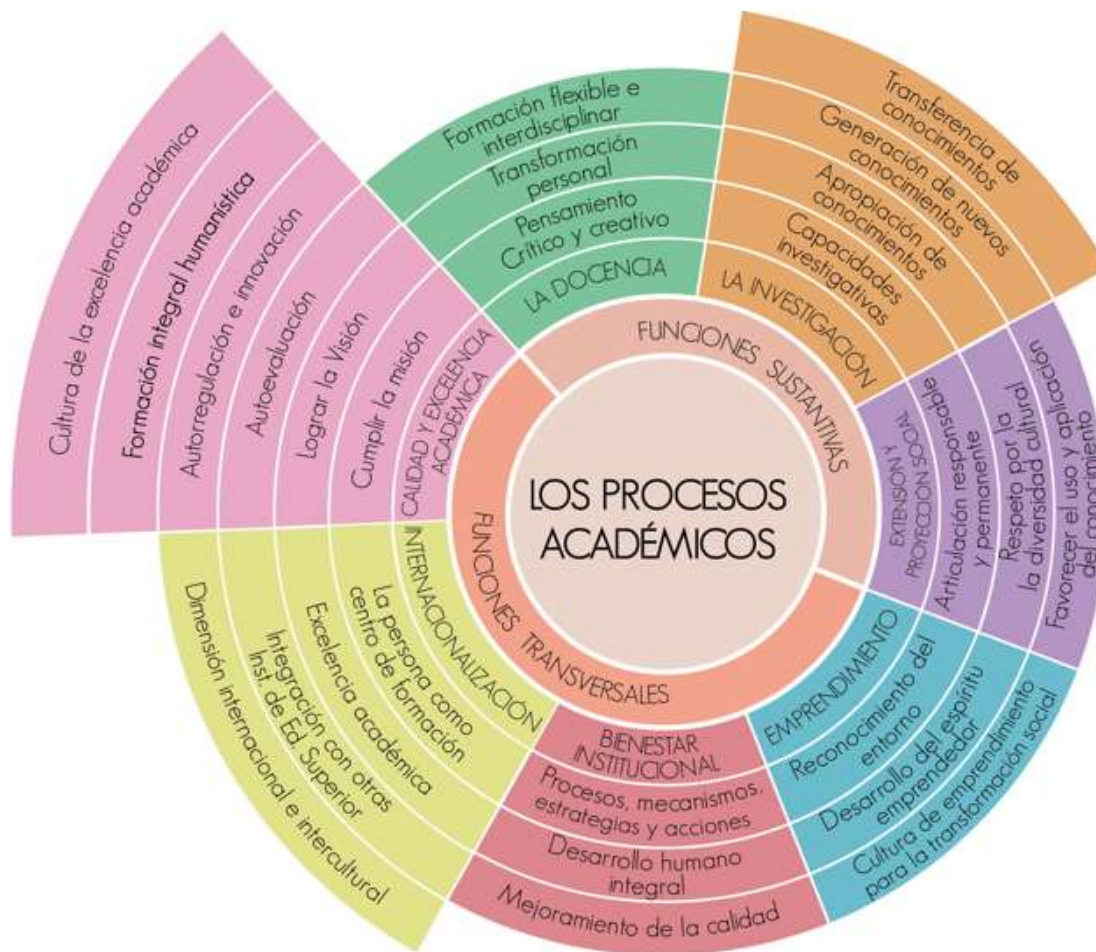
LOS PROCESOS ACADÉMICOS

FUNCIONES SUSTANTIVAS

FUNCIONES TRANSVERSALES

LA DOCENCIA
Pensamiento Crítico y creativo
Transformación personal
Formación flexible e interdisciplinar

LA INVESTIGACIÓN
Capacidades investigativas
Apropiación de conocimientos
Generación de nuevos conocimientos
Transferencia de conocimientos

EXTENSIÓN Y PROYECCIÓN SOCIAL
Articulación responsable y permanente
Respeto por la diversidad cultural
Favorecer el uso y aplicación del conocimiento

EMPRENDIMIENTO
Reconocimiento del entorno
Desarrollo del espíritu emprendedor
Cultura de emprendimiento para la transformación social

BIENESTAR INSTITUCIONAL
Procesos, mecanismos, estrategias y acciones
Desarrollo humano integral
Mejoramiento de la calidad

INTERNACIONALIZACIÓN
La persona como centro de formación
Excelencia académica
Integración con otras Inst. de Ed. Superior
Dimensión internacional e intercultural

CALIDAD Y EXCELENCIA ACADÉMICA
Cumplir la misión
Lograr la Visión
Autoevaluación
Autorregulación e innovación
Formación integral humanística
Cultura de la excelencia académica